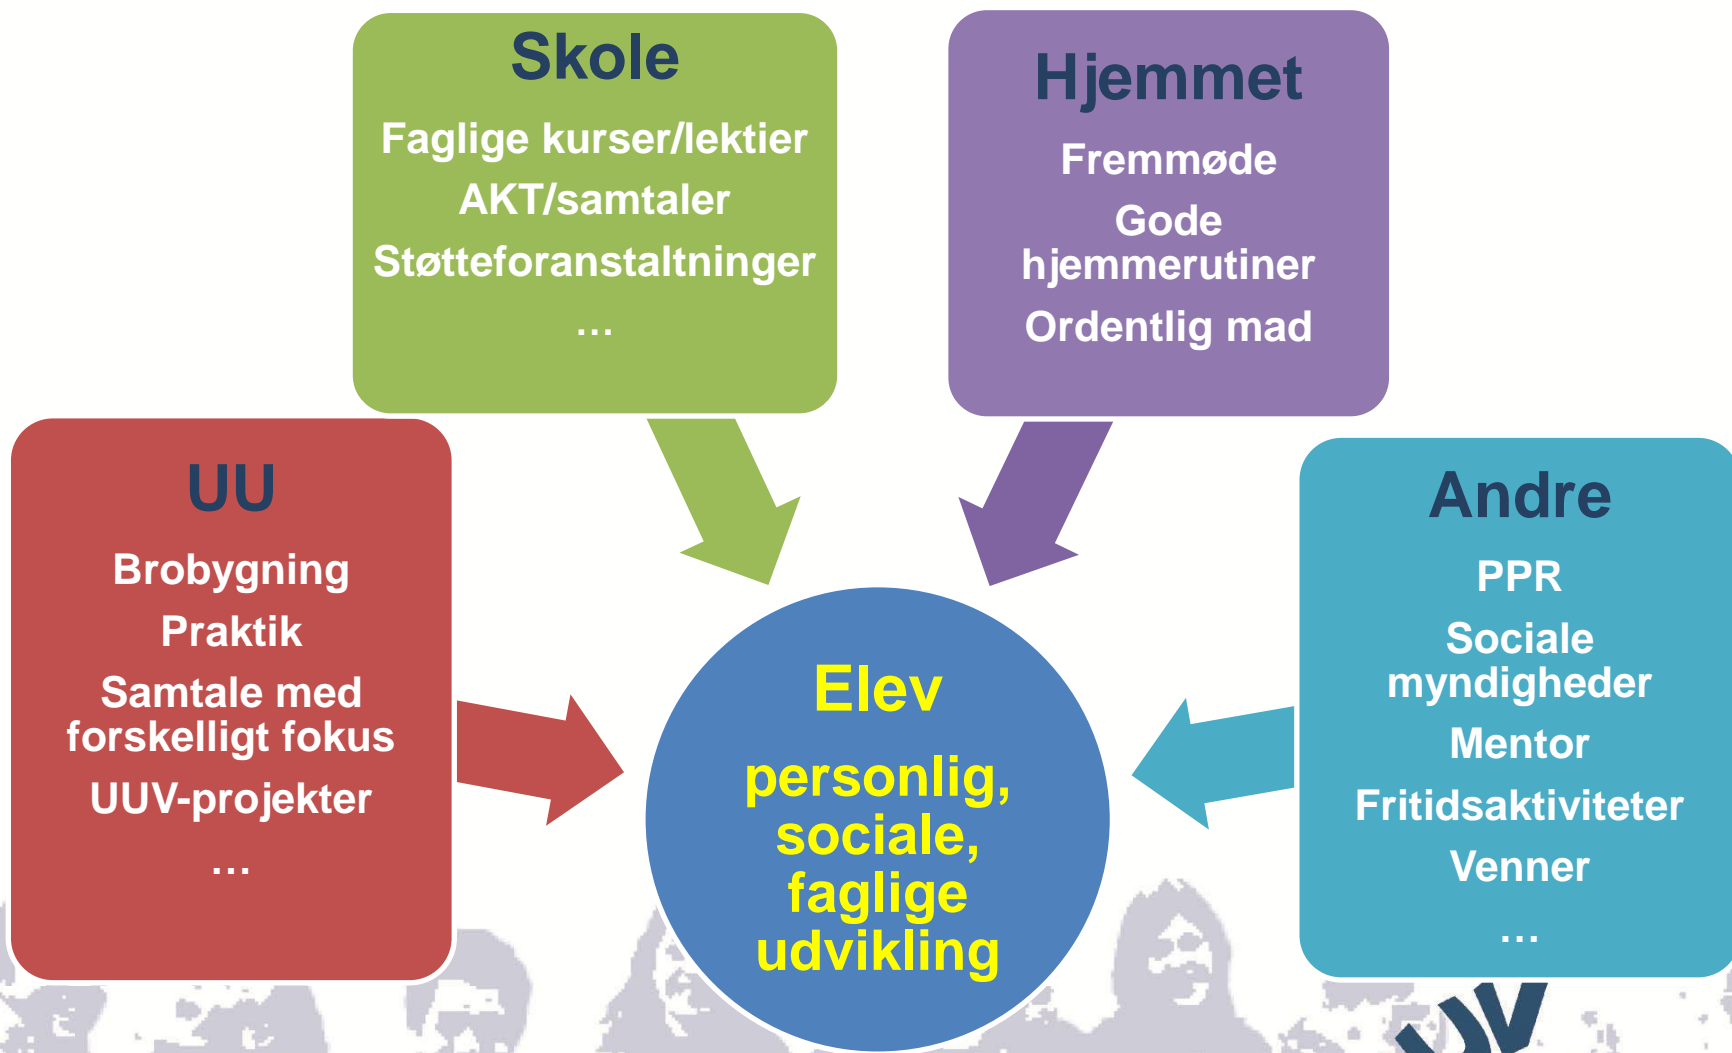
Skole

Faglige kurser/lektier

AKT/samtaler

Støtteforanstaltninger

…

Hjemmet

Fremmøde

Gode hjemmerutiner

Ordentlig mad

UU

Brobygning

Praktik

Samtale med forskelligt fokus

UUV-projekter

…

Elev

personlig, sociale, faglige udvikling

Andre

PPR

Sociale myndigheder

Mentor

Fritidsaktiviteter

Venner

…